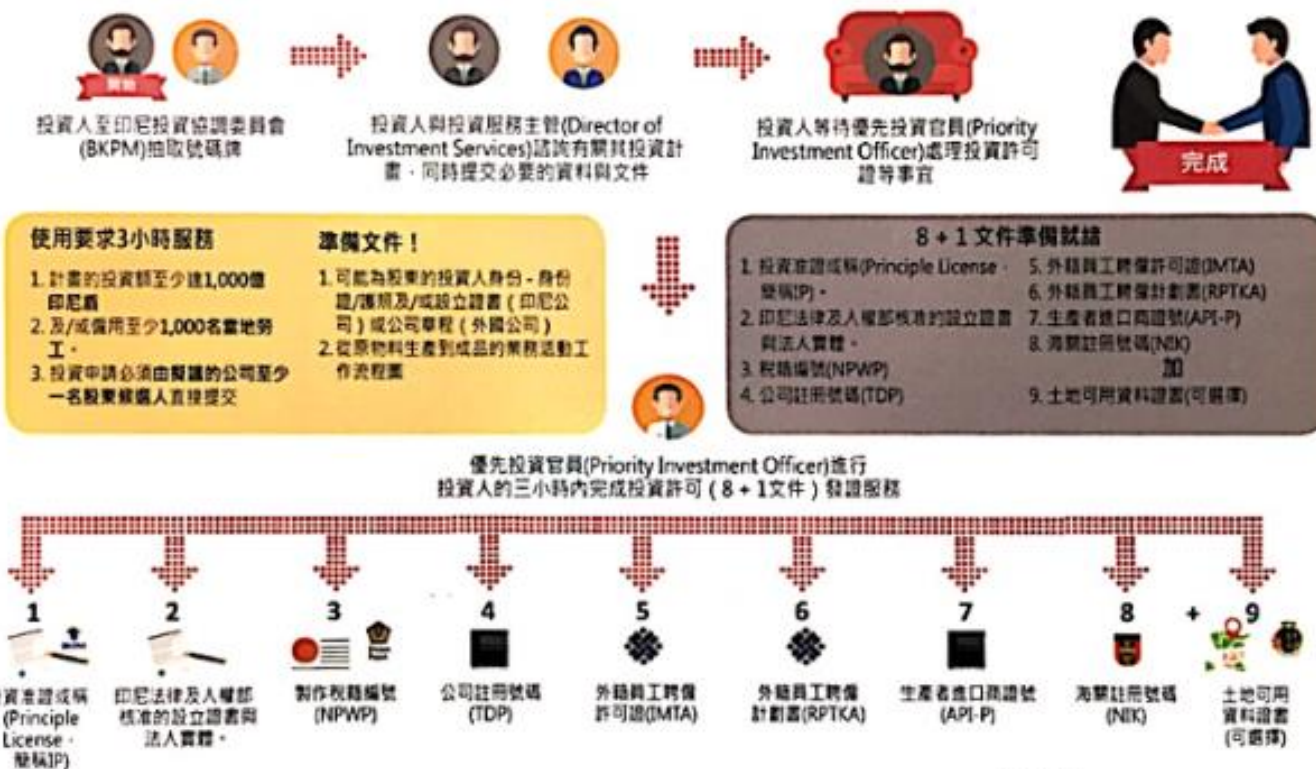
開始

投資人至印尼投資協調委員會(BKPM)抽取號碼牌

投資人與投資服務主管(Director of Investment Services)諮詢有關其投資計畫，同時提交必要的資料與文件

投資人等待優先投資官員(Priority Investment Officer)處理投資許可證等事宜

完成

使用要求3小時服務

1. 計畫的投資額至少達1,000億印尼盾
2. 及/或僱用至少1,000名當地勞工。
3. 投資申請必須由擬議的公司至少一名股東親自直接提交

準備文件！

1. 可能為股東的投資人身份 - 身份證/護照及/或設立證書（印尼公司）或公司章程（外國公司）
2. 從原物料生產到成品的業務活動工作流程圖

8 + 1 文件準備就緒

1. 投資准證或稱(Principle License，簡稱IP)。
2. 印尼法律及人權部核准的設立證書與法人實體。
3. 稅籍編號(NPWP)
4. 公司註冊號碼(TDP)
5. 外籍員工聘僱許可證(IMTA)
6. 外籍員工聘僱計劃書(RPTKA)
7. 生產者進口商證號(API-P)
8. 海關註冊號碼(NIK)
加
9. 土地可用資料證書(可選擇)

優先投資官員(Priority Investment Officer)進行投資人的三小時內完成投資許可（8 + 1文件）發證服務

1
資准證或稱(Principle License，簡稱IP)

2
印尼法律及人權部核准的設立證書與法人實體。

3
製作稅籍編號(NPWP)

4
公司註冊號碼(TDP)

5
外籍員工聘僱許可證(IMTA)

6
外籍員工聘僱計劃書(RPTKA)

7
生產者進口商證號(API-P)

8
海關註冊號碼(NIK)

+ 9
土地可用資料證書(可選擇)